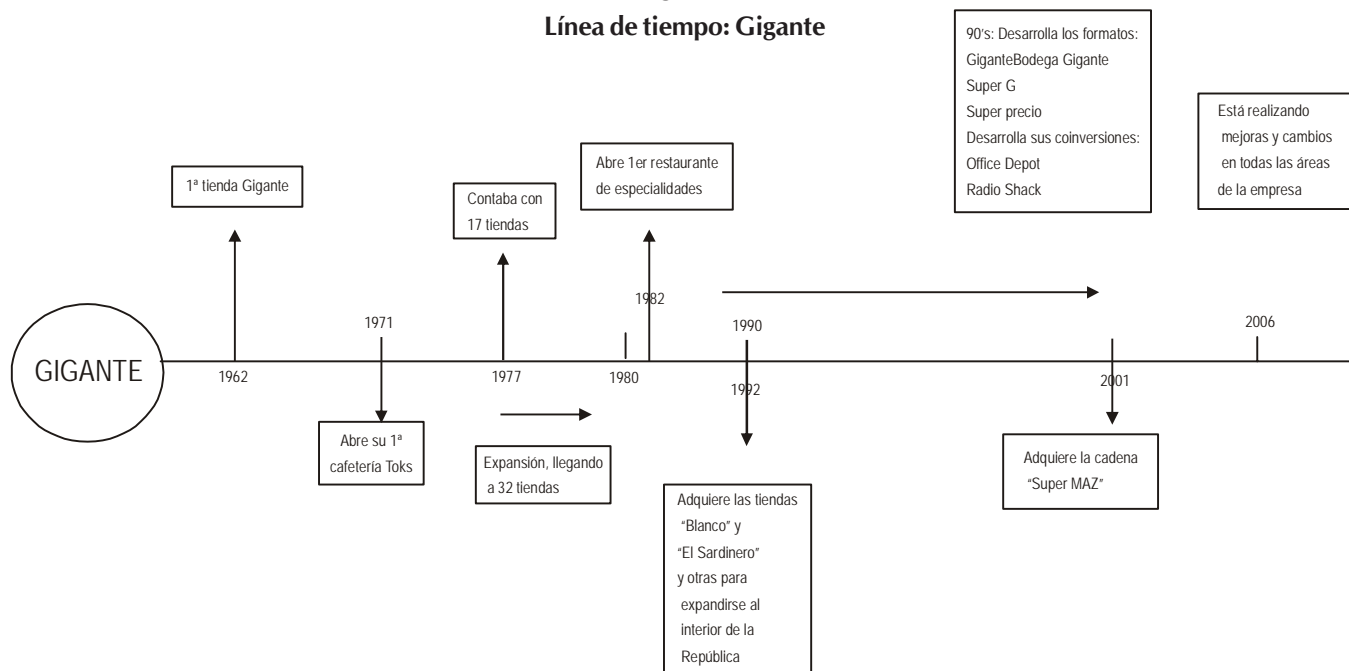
Línea de tiempo: Gigante

90's: Desarrolla los formatos:
GiganteBodega Gigante
Super G
Super precio
Desarrolla sus coinversiones:
Office Depot
Radio Shack

Está realizando mejoras y cambios en todas las áreas de la empresa

Abre 1er restaurante de especialidades

1ª tienda Gigante

Contaba con 17 tiendas

1982

1971

1990

2006

GIGANTE

1962

1977

1980

1992

2001

Abre su 1ª cafetería Toks

Expansión, llegando a 32 tiendas

Adquiere la cadena "Super MAZ"

Adquiere las tiendas "Blanco" y "El Sardinero" y otras para expandirse al interior de la República